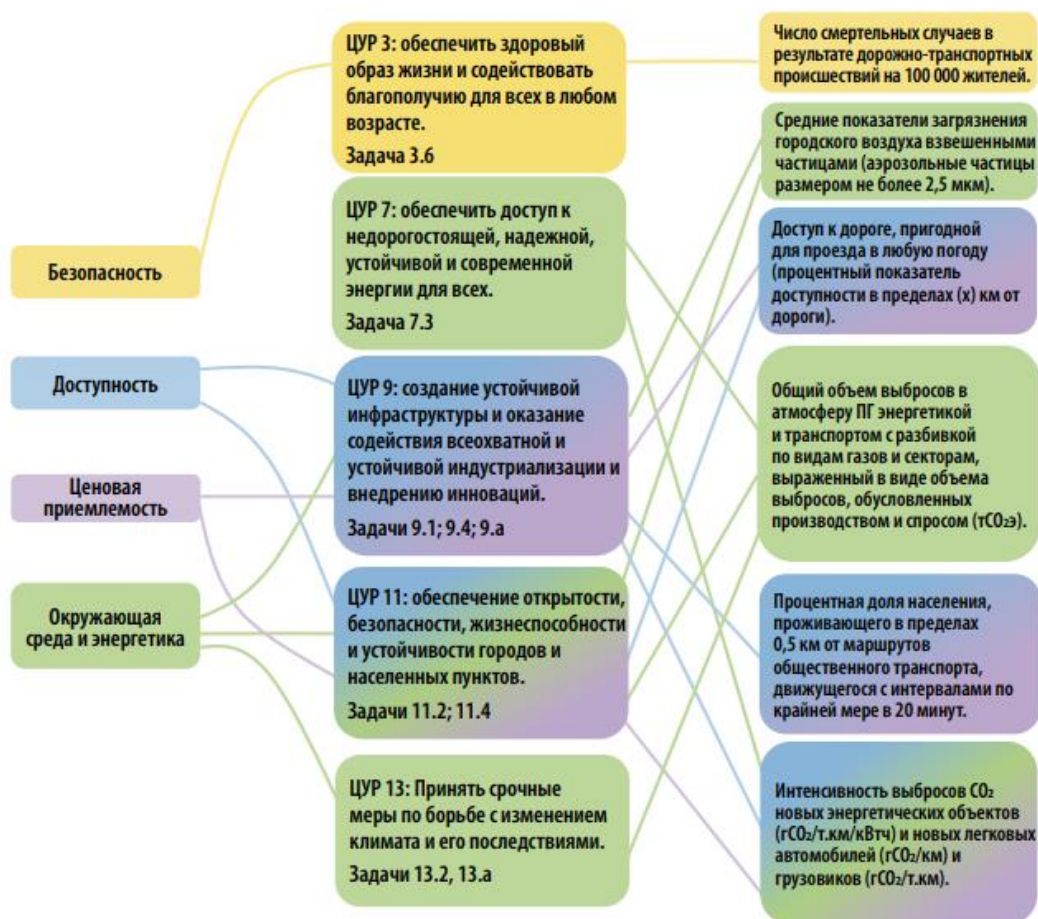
Безопасность

Доступность

Ценовая приемлемость

Окружающая среда и энергетика

ЦУР 3: обеспечить здоровый образ жизни и содействовать благополучию для всех в любом возрасте.
Задача 3.6

ЦУР 7: обеспечить доступ к недорогостоящей, надежной, устойчивой и современной энергии для всех.
Задача 7.3

ЦУР 9: создание устойчивой инфраструктуры и оказание содействия всеохватной и устойчивой индустриализации и внедрению инноваций.
Задачи 9.1; 9.4; 9.a

ЦУР 11: обеспечение открытости, безопасности, жизнеспособности и устойчивости городов и населенных пунктов.
Задачи 11.2; 11.4

ЦУР 13: Принять срочные меры по борьбе с изменением климата и его последствиями.
Задачи 13.2, 13.a

Число смертельных случаев в результате дорожно-транспортных происшествий на 100 000 жителей.

Средние показатели загрязнения городского воздуха взвешенными частицами (аэрозольные частицы размером не более 2,5 мкм).

Доступ к дороге, пригодной для проезда в любую погоду (процентный показатель доступности в пределах (x) км от дороги).

Общий объем выбросов в атмосферу ПГ энергетикой и транспортом с разбивкой по видам газов и секторам, выраженный в виде объема выбросов, обусловленных производством и спросом (т$CO_2$э).

Процентная доля населения, проживающего в пределах 0,5 км от маршрутов общественного транспорта, движущегося с интервалами по крайней мере в 20 минут.

Интенсивность выбросов $CO_2$ новых энергетических объектов (г$CO_2$/т.км/кВтч) и новых легковых автомобилей (г$CO_2$/км) и грузовиков (г$CO_2$/т.км).